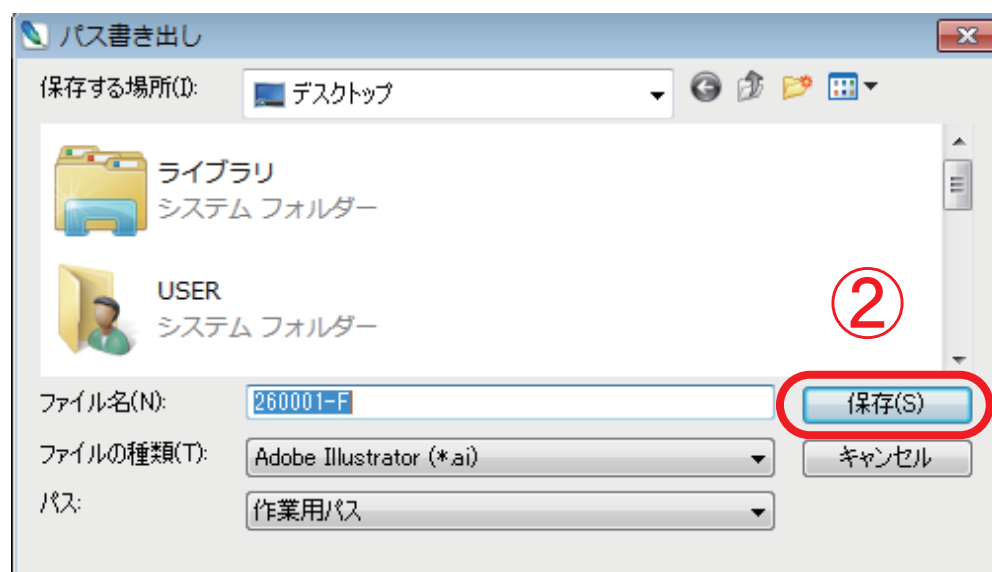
パス書き出し

保存する場所(I): デスクトップ

ライブラリ
システム フォルダー

USER
システム フォルダー

②

ファイル名(N): 260001-F
保存(S)

ファイルの種類(T): Adobe Illustrator (*.ai)
キャンセル

パス: 作業用パス